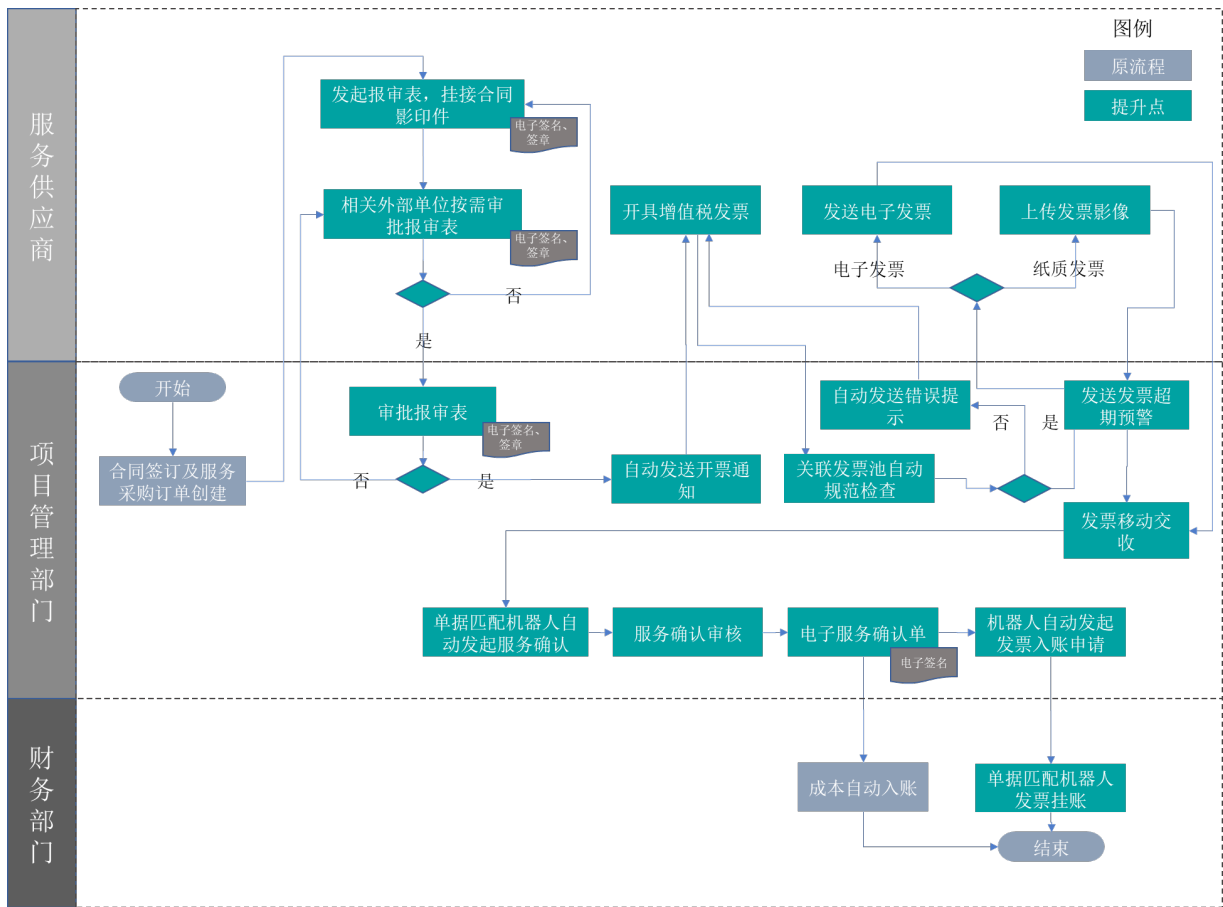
服务供应商

项目管理部门

财务部门

图例
原流程
提升点

发起报审表，挂接合同影印件
电子签名、签章

相关外部单位按需审批报审表
电子签名、签章

否
是

开具增值税发票

发送电子发票

上传发票影像

电子发票
纸质发票

开始

合同签订及服务采购订单创建

审批报审表
电子签名、签章

否
是

自动发送开票通知

自动发送错误提示

关联发票池自动规范检查

否
是

发送发票超期预警

发票移动交收

单据匹配机器人自动发起服务确认

服务确认审核

电子服务确认单
电子签名

机器人自动发起发票入账申请

成本自动入账

单据匹配机器人发票挂账

结束